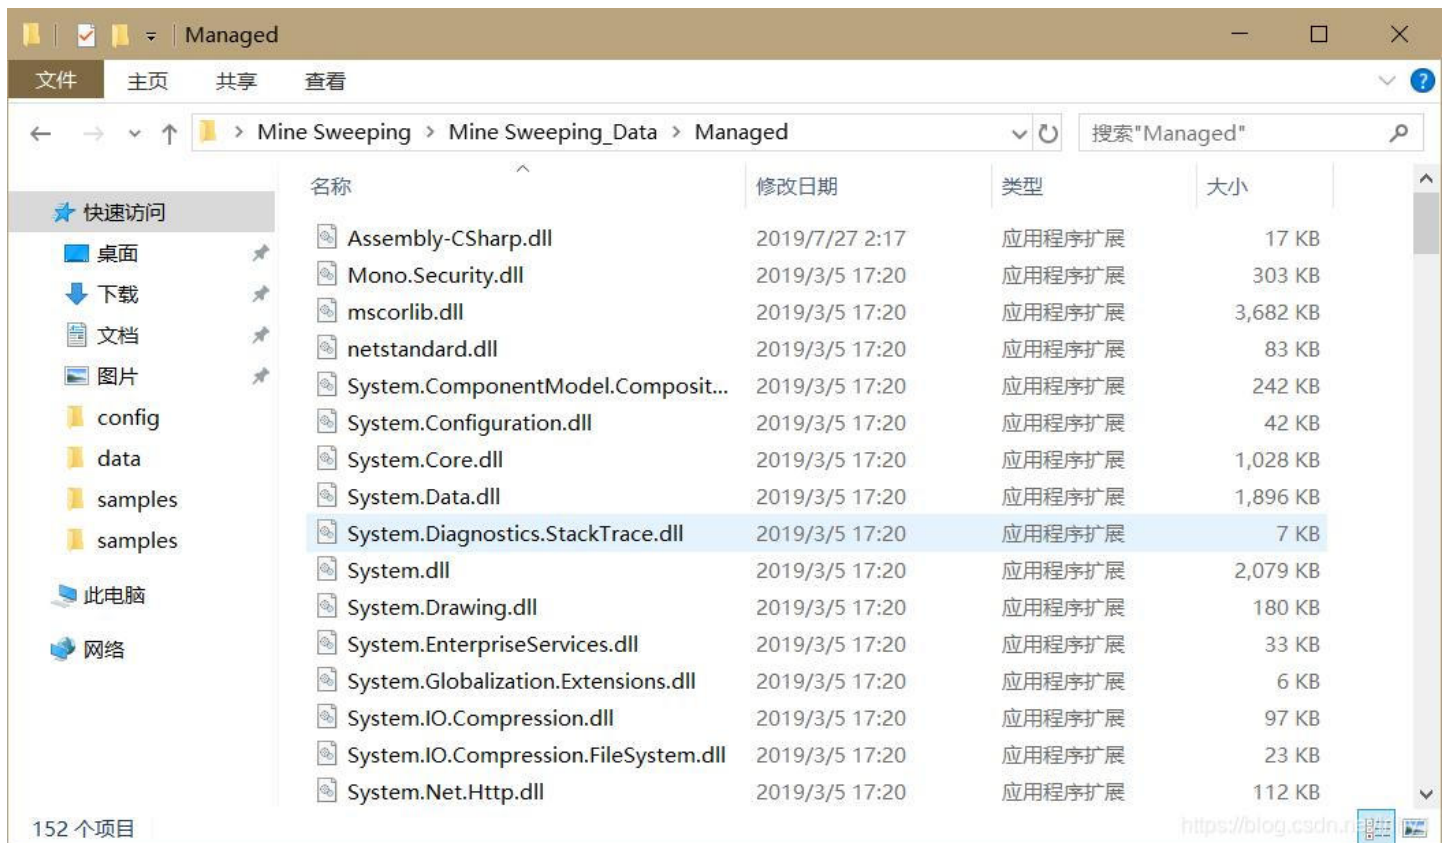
Managed

文件 主页 共享 查看

Mine Sweeping > Mine Sweeping_Data > Managed

搜索"Managed"

快速访问
桌面
下载
文档
图片
config
data
samples
samples
此电脑
网络

| 名称 | 修改日期 | 类型 | 大小 |
|---|---|---|---|
| Assembly-CSharp.dll | 2019/7/27 2:17 | 应用程序扩展 | 17 KB |
| Mono.Security.dll | 2019/3/5 17:20 | 应用程序扩展 | 303 KB |
| mscorlib.dll | 2019/3/5 17:20 | 应用程序扩展 | 3,682 KB |
| netstandard.dll | 2019/3/5 17:20 | 应用程序扩展 | 83 KB |
| System.ComponentModel.Composit... | 2019/3/5 17:20 | 应用程序扩展 | 242 KB |
| System.Configuration.dll | 2019/3/5 17:20 | 应用程序扩展 | 42 KB |
| System.Core.dll | 2019/3/5 17:20 | 应用程序扩展 | 1,028 KB |
| System.Data.dll | 2019/3/5 17:20 | 应用程序扩展 | 1,896 KB |
| System.Diagnostics.StackTrace.dll | 2019/3/5 17:20 | 应用程序扩展 | 7 KB |
| System.dll | 2019/3/5 17:20 | 应用程序扩展 | 2,079 KB |
| System.Drawing.dll | 2019/3/5 17:20 | 应用程序扩展 | 180 KB |
| System.EnterpriseServices.dll | 2019/3/5 17:20 | 应用程序扩展 | 33 KB |
| System.Globalization.Extensions.dll | 2019/3/5 17:20 | 应用程序扩展 | 6 KB |
| System.IO.Compression.dll | 2019/3/5 17:20 | 应用程序扩展 | 97 KB |
| System.IO.Compression.FileSystem.dll | 2019/3/5 17:20 | 应用程序扩展 | 23 KB |
| System.Net.Http.dll | 2019/3/5 17:20 | 应用程序扩展 | 112 KB |

152 个项目

https://blog.csdn.n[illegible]